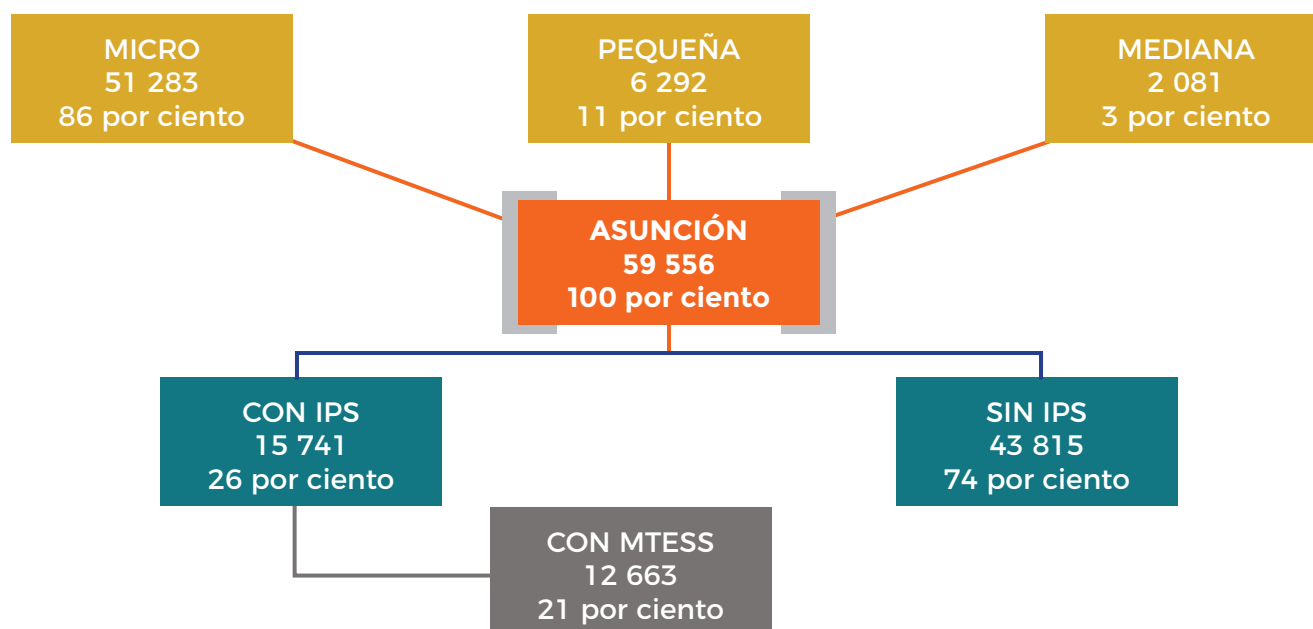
MICRO
51 283
86 por ciento

PEQUEÑA
6 292
11 por ciento

MEDIANA
2 081
3 por ciento

ASUNCIÓN
59 556
100 por ciento

CON IPS
15 741
26 por ciento

SIN IPS
43 815
74 por ciento

CON MTESS
12 663
21 por ciento